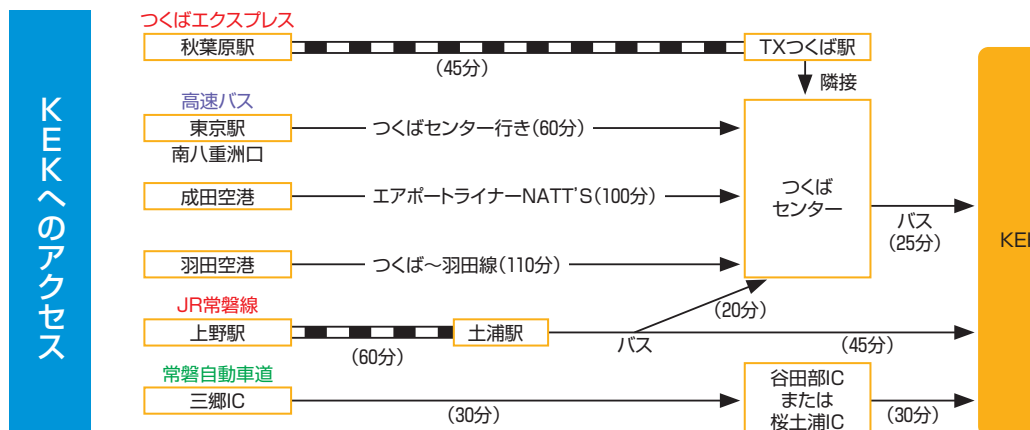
KEKへのアクセス

つくばエクスプレス
秋葉原駅
(45分)
TXつくば駅
隣接

高速バス
東京駅
南八重洲口
つくばセンター行き(60分)

成田空港
エアポートライナーNATT'S(100分)

つくばセンター

バス
(25分)

羽田空港
つくば～羽田線(110分)

JR常磐線
上野駅
(60分)
土浦駅
(20分)
バス
(45分)

常磐自動車道
三郷IC
(30分)
谷田部IC
または
桜土浦IC
(30分)

KEK